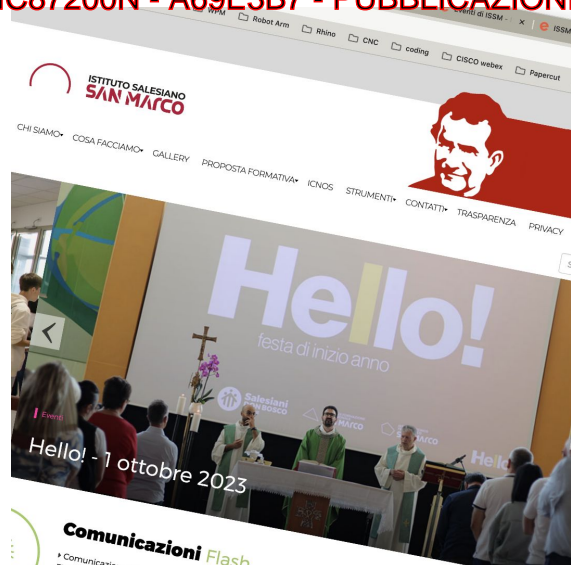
IC87200N - A09E3B7 - PUBBLICAZIONE

WPM Robot Arm Rhino CNC coding CISCO webex Papercut

eventi di ISSM - ×

ISTITUTO SALESIANO SAN MARCO

CHI SIAMO COSA FACCIAMO GALLERY PROPOSTA FORMATIVA ICNOS STRUMENTI CONTATTI TRASPARENZA PRIVACY

Hello!
festa di inizio anno

Salesiani DON BOSCO

MARCO

Hello

Eventi

Hello! - 1 ottobre 2023

Comunicazioni Flash

Comunicazio